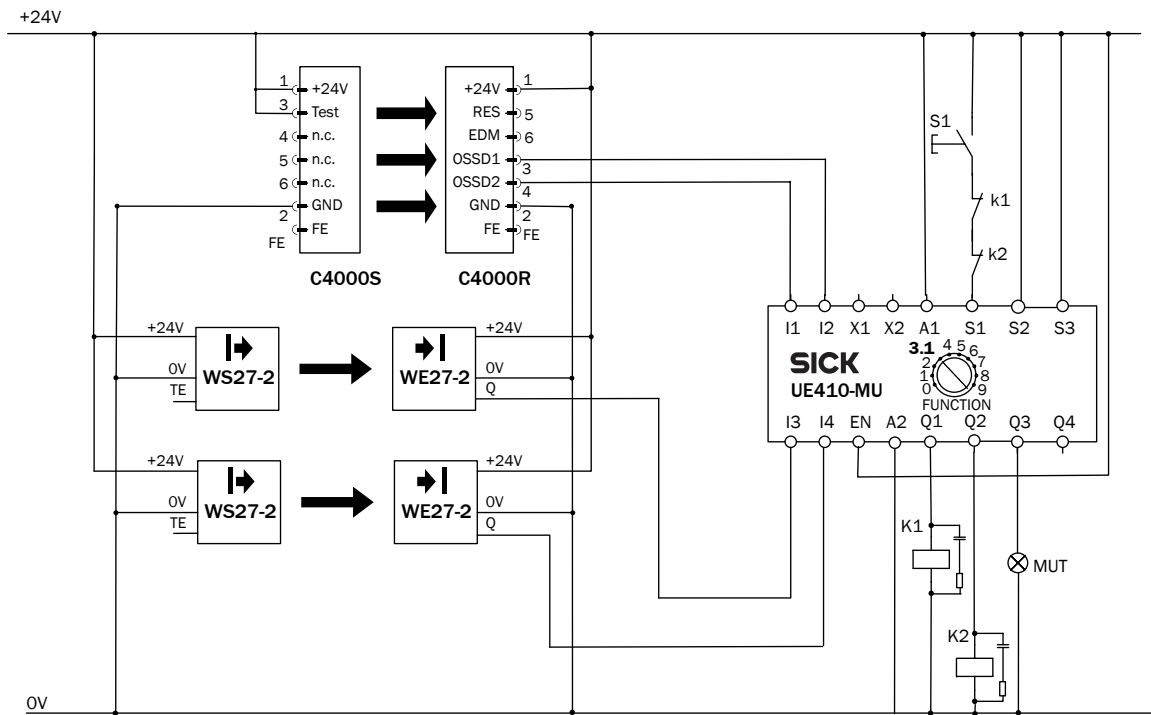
+24V

1 +24V
3 Test
4 n.c.
5 n.c.
6 n.c.
2 GND
FE FE

C4000S

+24V 1
RES 5
EDM 6
OSSD1 3
OSSD2 4
GND 2
FE FE

C4000R

S1
k1
k2

I1 I2 X1 X2 A1 S1 S2 S3

SICK
UE410-MU

3.1 4 5 6 7 8 9 2 1 0
FUNCTION

I3 I4 EN A2 Q1 Q2 Q3 Q4

+24V
0V
TE
WS27-2

+24V
0V
Q
WE27-2

+24V
0V
TE
WS27-2

+24V
0V
Q
WE27-2

K1
MUT
K2

0V